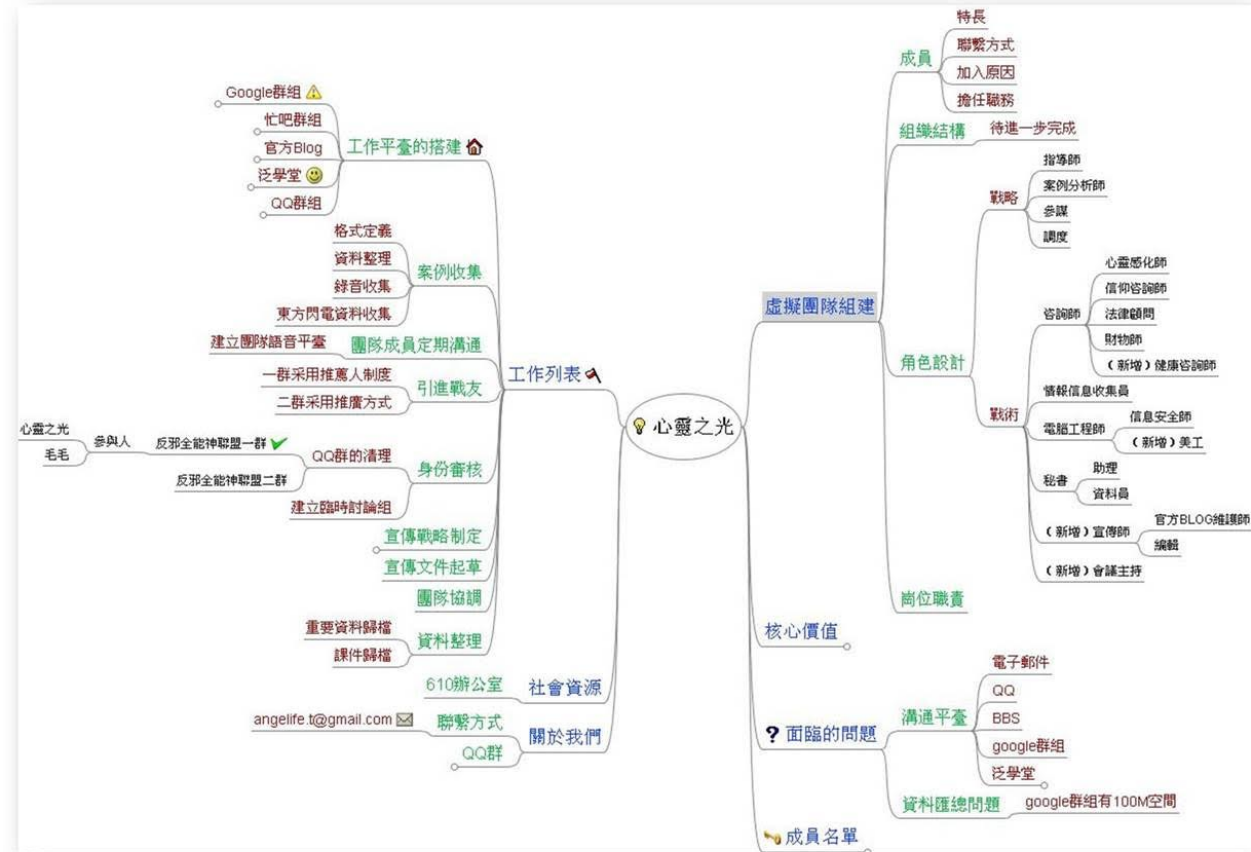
心靈之光

工作列表

工作平臺的搭建
Google群组
忙吧群组
官方Blog
泛學堂
QQ群组

案例收集
格式定義
資料整理
錄音收集
東方閃電資料收集

團隊成員定期溝通
建立團隊語音平臺

引進戰友
一群采用推薦人制度
二群采用推廣方式

身份審核
QQ群的清理
反邪全能神聯盟一群
參與人
心靈之光
毛毛
反邪全能神聯盟二群
建立臨時討論组

宣傳戰略制定
宣傳文件起草
團隊協調

資料整理
重要資料歸檔
課件歸檔

社會資源
610辦公室

關於我們
聯繫方式
angelife.t@gmail.com
QQ群

虛擬團隊組建

成員
特長
聯繫方式
加入原因
擔任職務

組織結構
待進一步完成

角色設計
戰略
指導師
案例分析師
參謀
調度
戰術
咨詢師
心靈感化師
信仰咨詢師
法律顧問
財物師
（新增）健康咨詢師
情報信息收集員
電腦工程師
信息安全師
（新增）美工
秘書
助理
資料員
（新增）宣傳師
官方BLOG維護師
編輯
（新增）會議主持

崗位職責

核心價值

面臨的問題
溝通平臺
電子郵件
QQ
BBS
google群組
泛學堂
資料匯總問題
google群組有100M空間

成員名單